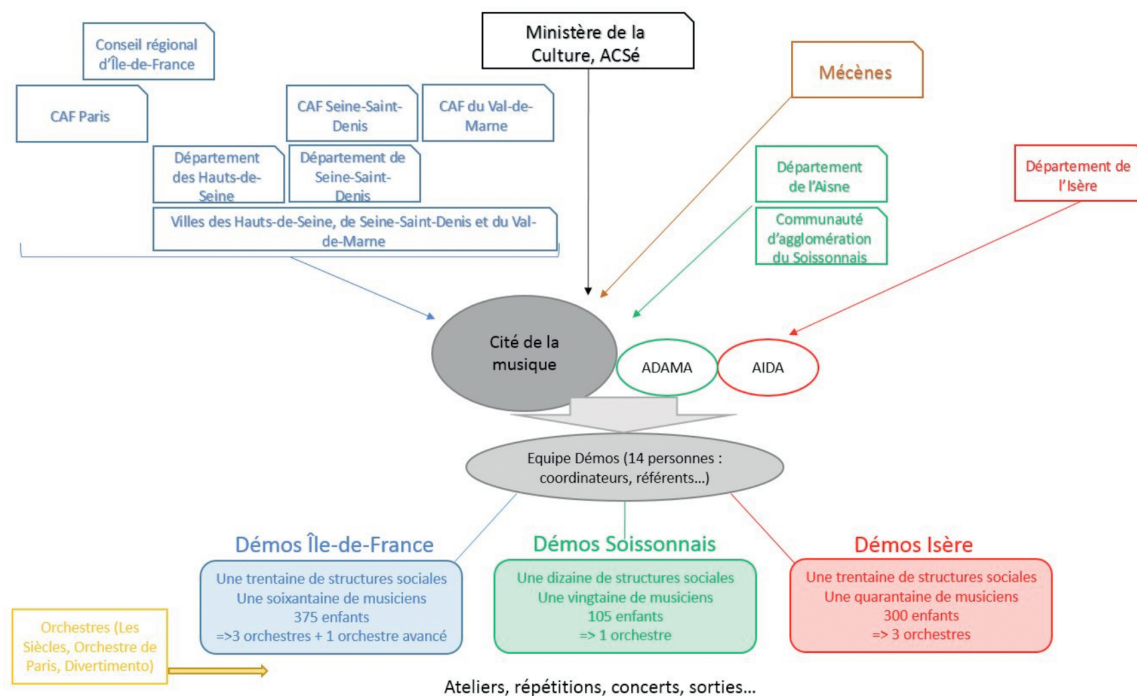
Conseil régional d'Île-de-France

CAF Paris

CAF Seine-Saint-Denis

CAF du Val-de-Marne

Département des Hauts-de-Seine

Département de Seine-Saint-Denis

Villes des Hauts-de-Seine, de Seine-Saint-Denis et du Val-de-Marne

Ministère de la Culture, ACSé

Mécènes

Département de l'Aisne

Communauté d'agglomération du Soissonnais

Département de l'Isère

Cité de la musique

ADAMA

AIDA

Equipe Démos (14 personnes : coordinateurs, référents...)

Démos Île-de-France

Une trentaine de structures sociales
Une soixantaine de musiciens
375 enfants
=>3 orchestres + 1 orchestre avancé

Démos Soissonnais

Une dizaine de structures sociales
Une vingtaine de musiciens
105 enfants
=> 1 orchestre

Démos Isère

Une trentaine de structures sociales
Une quarantaine de musiciens
300 enfants
=> 3 orchestres

Orchestres (Les Siècles, Orchestre de Paris, Divertimento)

Ateliers, répétitions, concerts, sorties...